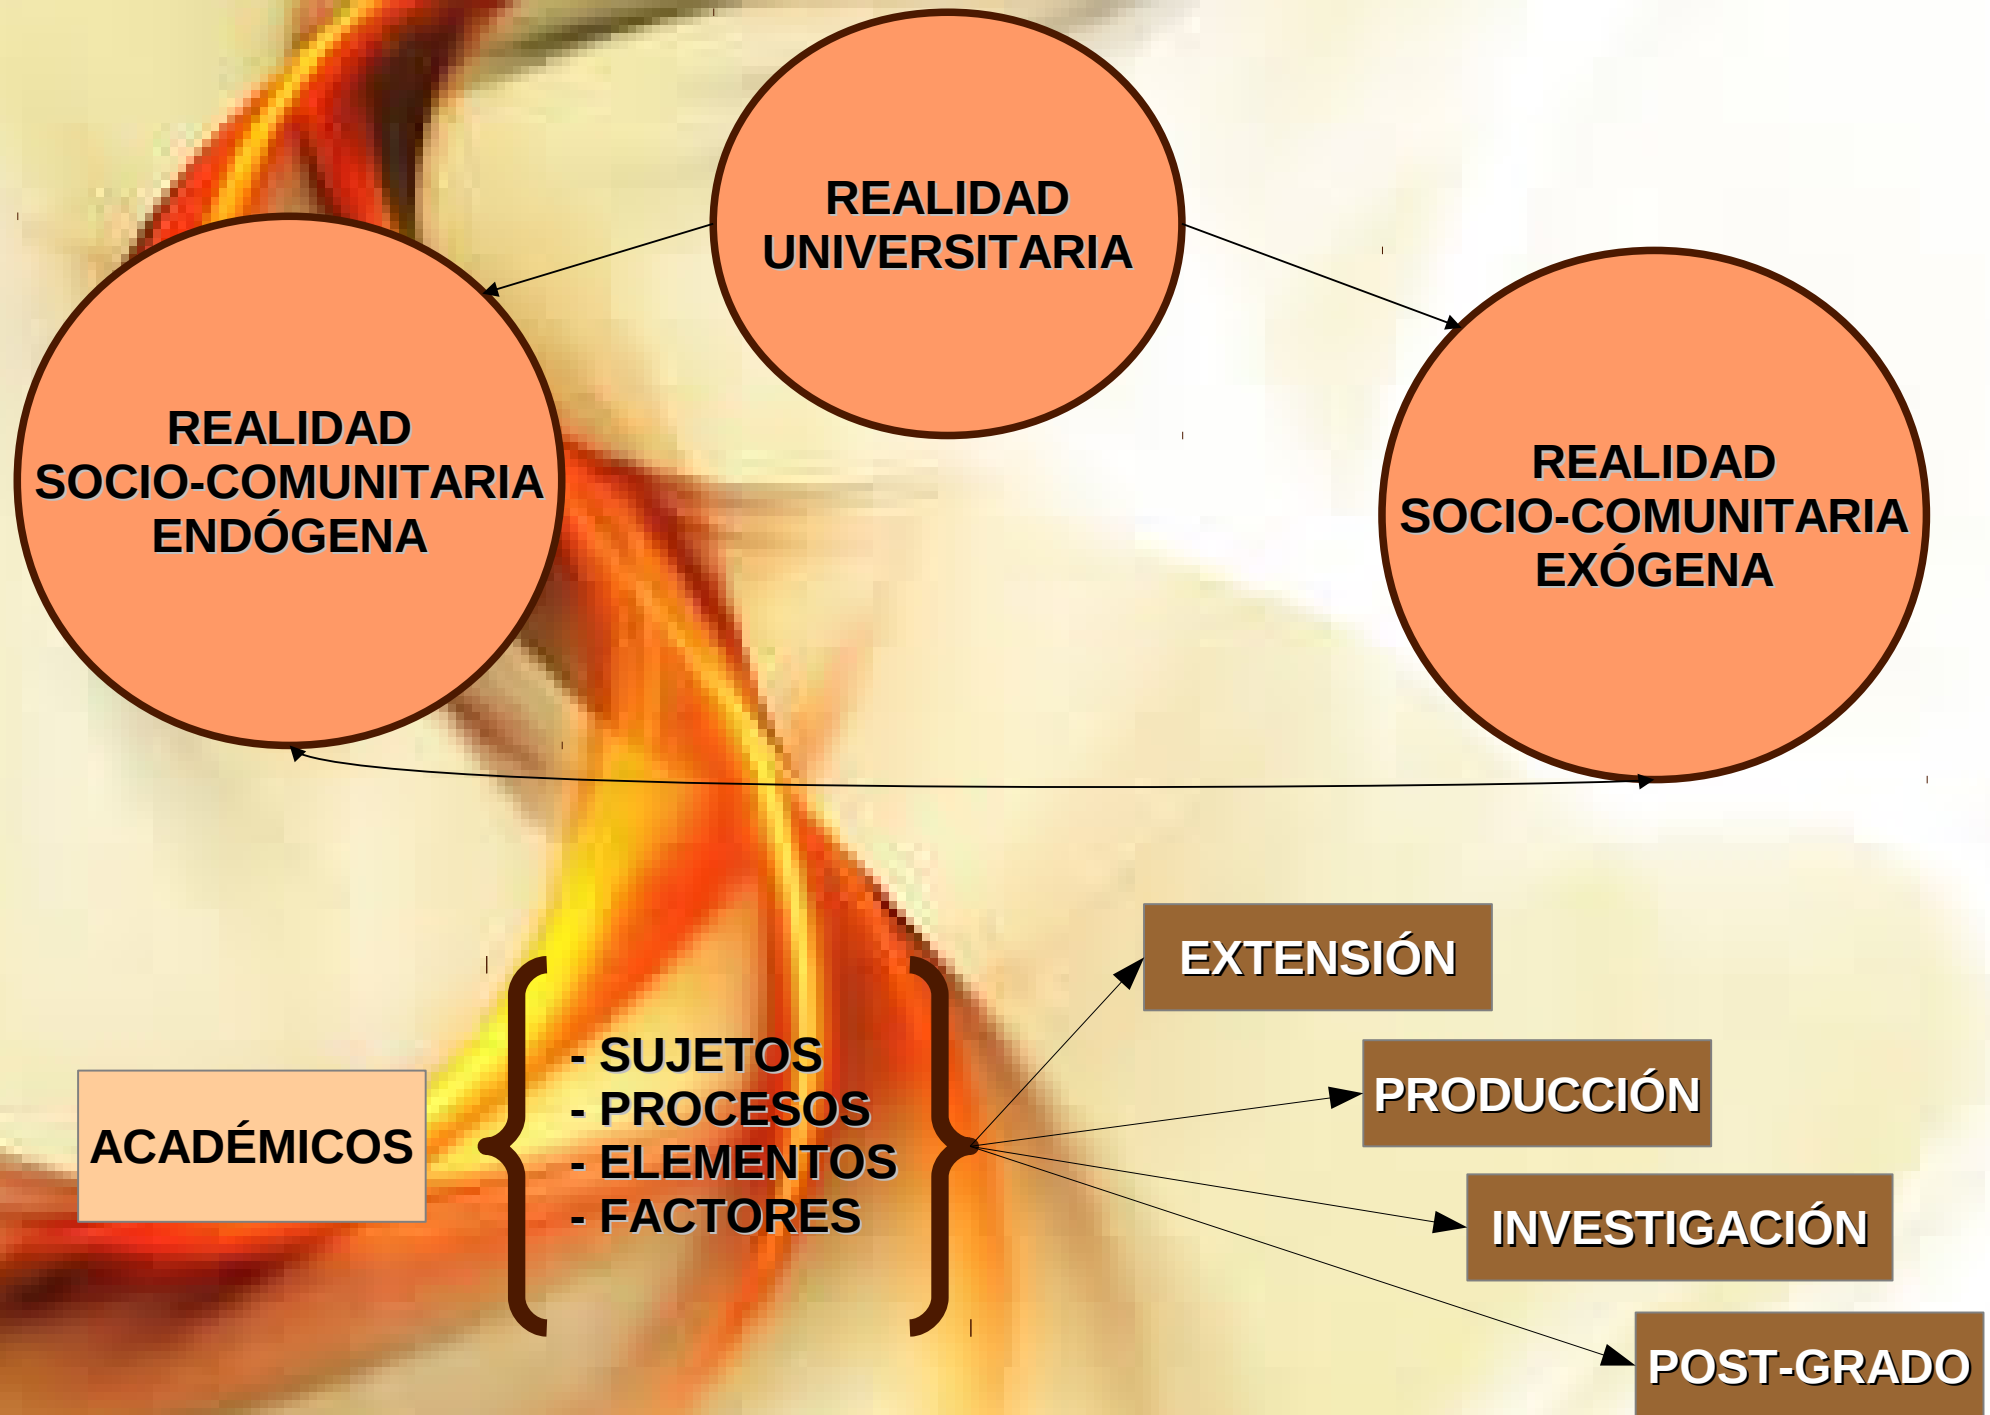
REALIDAD UNIVERSITARIA

REALIDAD SOCIO-COMUNITARIA ENDÓGENA

REALIDAD SOCIO-COMUNITARIA EXÓGENA

ACADÉMICOS

- SUJETOS
- PROCESOS
- ELEMENTOS
- FACTORES

EXTENSIÓN

PRODUCCIÓN

INVESTIGACIÓN

POST-GRADO